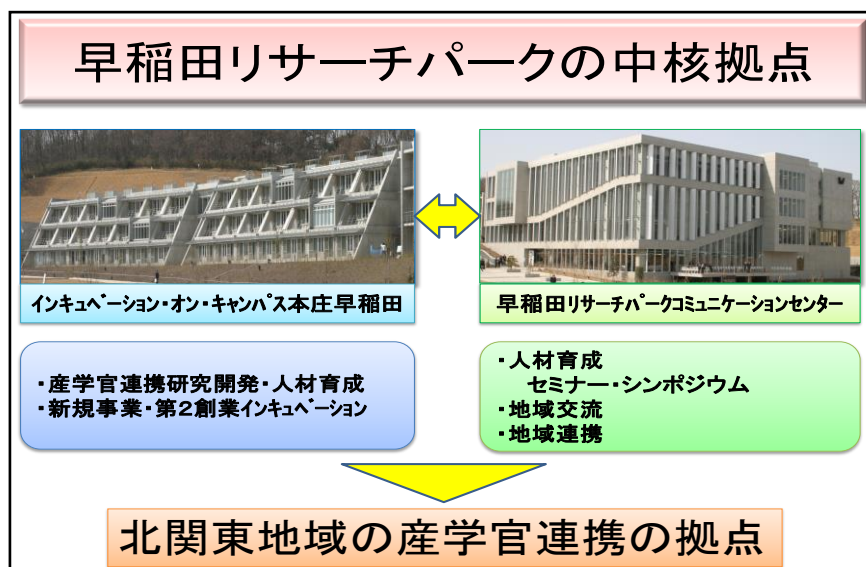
早稲田リサーチパークの中核拠点

インキュベーション・オン・キャンパス本庄早稲田

早稲田リサーチパークコミュニケーションセンター

・産学官連携研究開発・人材育成
・新規事業・第２創業インキュベーション

・人材育成
セミナー・シンポジウム
・地域交流
・地域連携

北関東地域の産学官連携の拠点